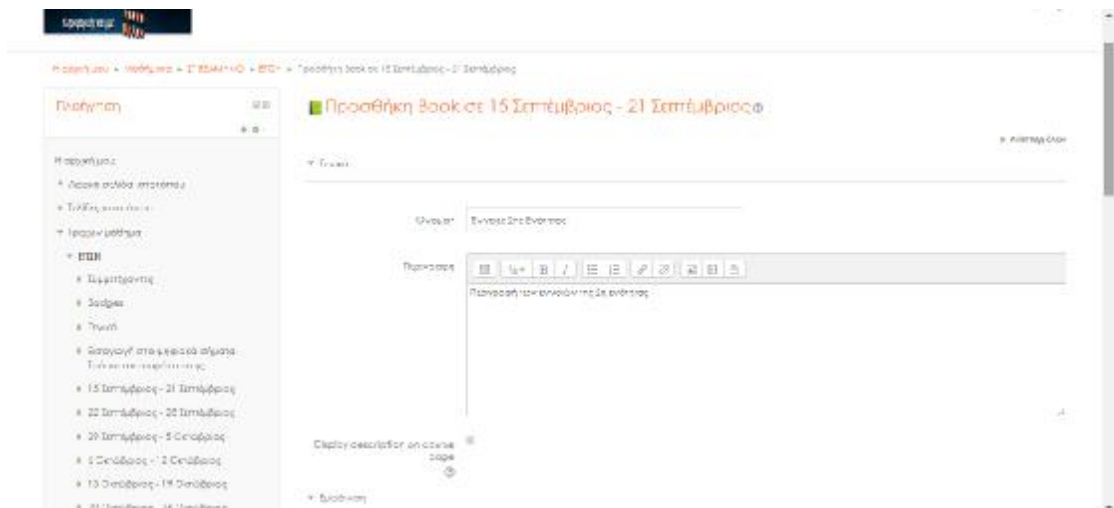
Η αρχική μου ▸ Μαθήματα ▸ Σ' ΕΞΑΜΗΝΟ ▸ ΕΠΣ ▸ Προσθήκη Book σε 15 Σεπτέμβριος - 21 Σεπτέμβριος

Πλοήγηση

Η αρχική μου

▸ Αρχική σελίδα ιστοτόπου

▸ Σελίδες ιστοτόπου

▾ Τα μαθήματά μου

▾ ΕΠΣ

▸ Συμμετέχοντες

▸ Badges

▸ Γενικά

▸ Εισαγωγή στα ψηφιακά σήματα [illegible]

▸ 15 Σεπτέμβριος - 21 Σεπτέμβριος

▸ 22 Σεπτέμβριος - 28 Σεπτέμβριος

▸ 29 Σεπτέμβριος - 5 Οκτώβριος

▸ 6 Οκτώβριος - 12 Οκτώβριος

▸ 13 Οκτώβριος - 19 Οκτώβριος

Προσθήκη Book σε 15 Σεπτέμβριος - 21 Σεπτέμβριος

▸ Ανάπτυξη όλων

▾ Γενικά

Όνομα* Έννοιες 2ης Ενότητας

Περιγραφή

Περιγραφή των εννοιών της 2ης ενότητας

Display description on course page

▾ Εμφάνιση